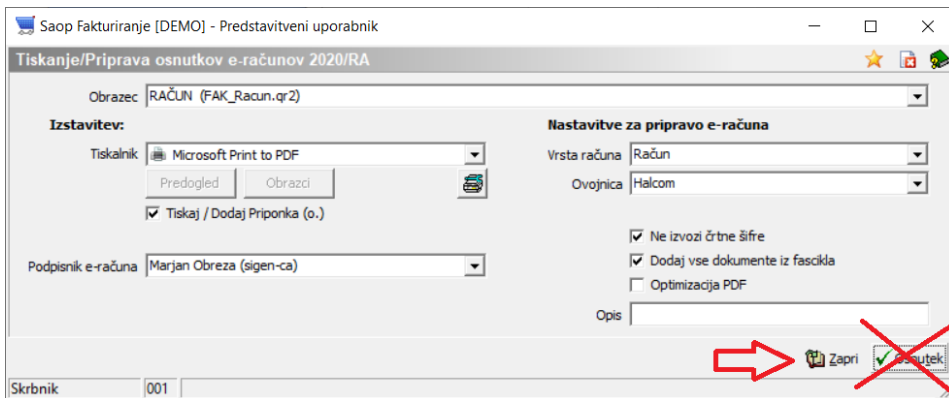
Saop Fakturiranje [DEMO] - Predstavitveni uporabnik

Tiskanje/Priprava osnutkov e-računov 2020/RA

Obrazec RAČUN (FAK_Racun.qr2)

Izstavitev:

Tiskalnik Microsoft Print to PDF

Predogled Obrazci

☑ Tiskaj / Dodaj Priponka (o.)

Podpisnik e-računa Marjan Obreza (sigen-ca)

Nastavitve za pripravo e-računa

Vrsta računa Račun

Ovojnica Halcom

☑ Ne izvozi črtne šifre

☑ Dodaj vse dokumente iz fascikla

☐ Optimizacija PDF

Opis

Zapri Osnutek

Skrbnik 001